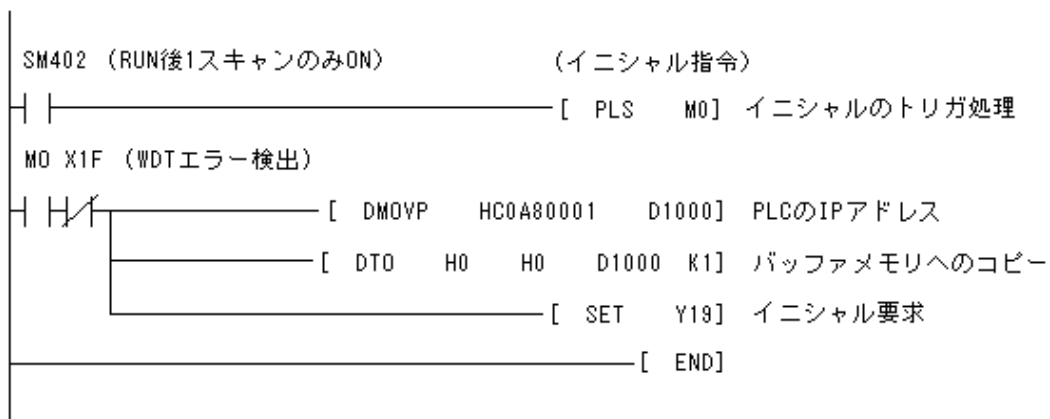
SM402 (RUN後1スキャンのみON) (イニシャル指令)

[ PLS M0] イニシャルのトリガ処理

M0 X1F (WDTエラー検出)

[ DMOVP HC0A80001 D1000] PLCのIPアドレス

[ DTO H0 H0 D1000 K1] バッファメモリへのコピー

[ SET Y19] イニシャル要求

[ END]